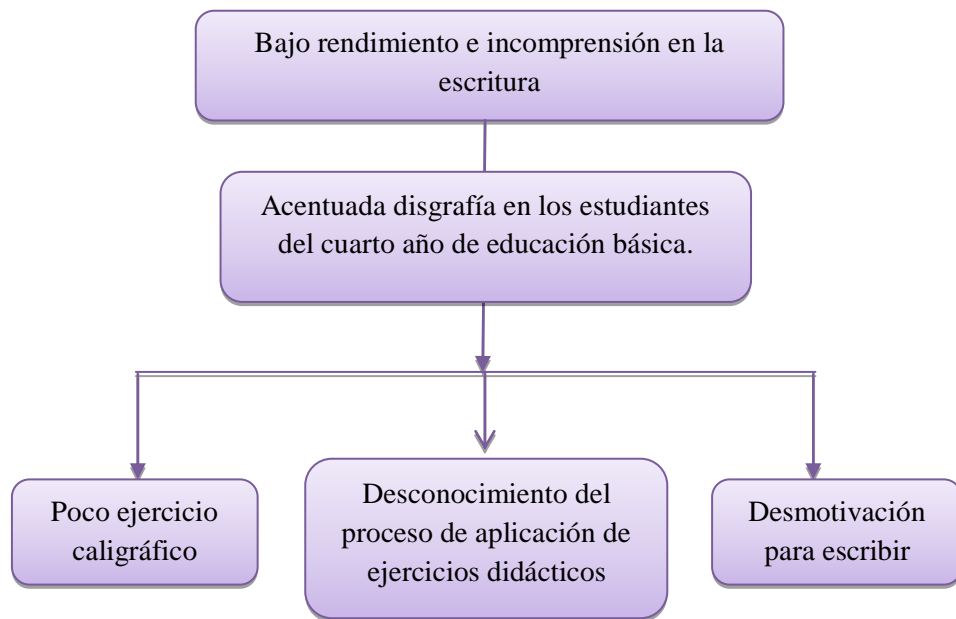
Bajo rendimiento e incomprensión en la escritura

Acentuada disgrafía en los estudiantes del cuarto año de educación básica.

Poco ejercicio caligráfico

Desconocimiento del proceso de aplicación de ejercicios didácticos

Desmotivación para escribir